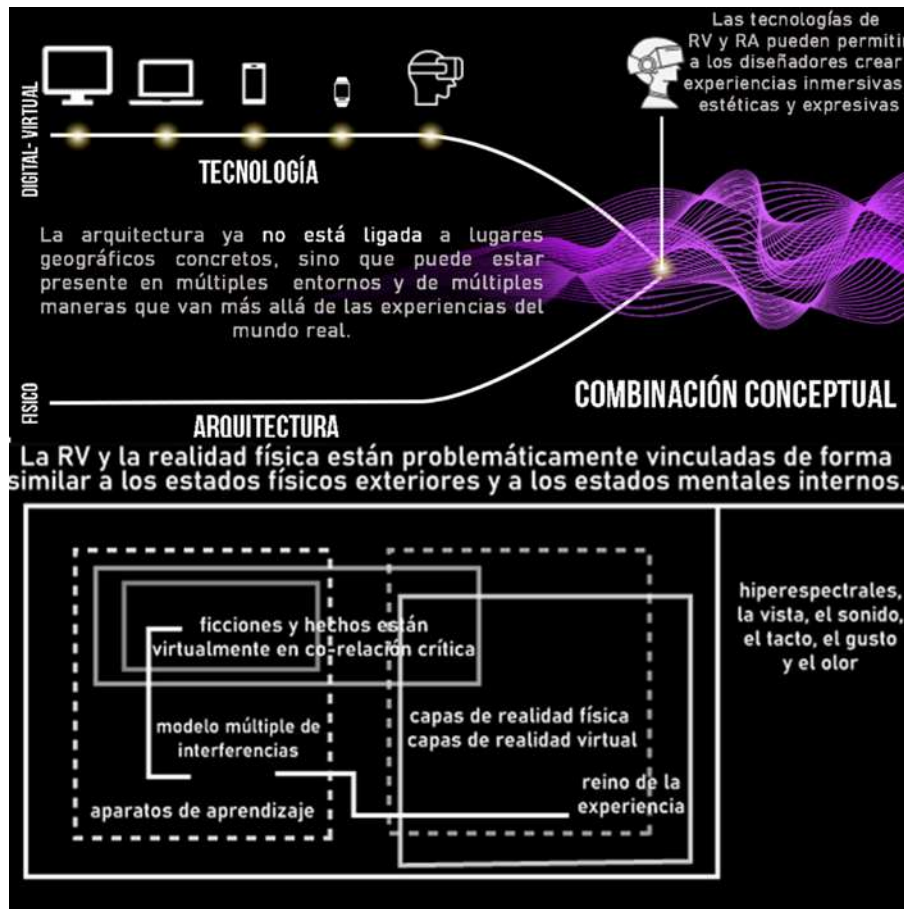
Las tecnologías de RV y RA pueden permitir a los diseñadores crear experiencias inmersivas, estéticas y expresivas

DIGITAL- VIRTUAL

TECNOLOGÍA

La arquitectura ya no está ligada a lugares geográficos concretos, sino que puede estar presente en múltiples entornos y de múltiples maneras que van más allá de las experiencias del mundo real.

FISICO

ARQUITECTURA

COMBINACIÓN CONCEPTUAL

La RV y la realidad física están problemáticamente vinculadas de forma similar a los estados físicos exteriores y a los estados mentales internos.

ficciones y hechos están virtualmente en co-relación crítica

modelo múltiple de interferencias

capas de realidad física capas de realidad virtual

reino de la experiencia

aparatos de aprendizaje

hiperespectrales, la vista, el sonido, el tacto, el gusto y el olor